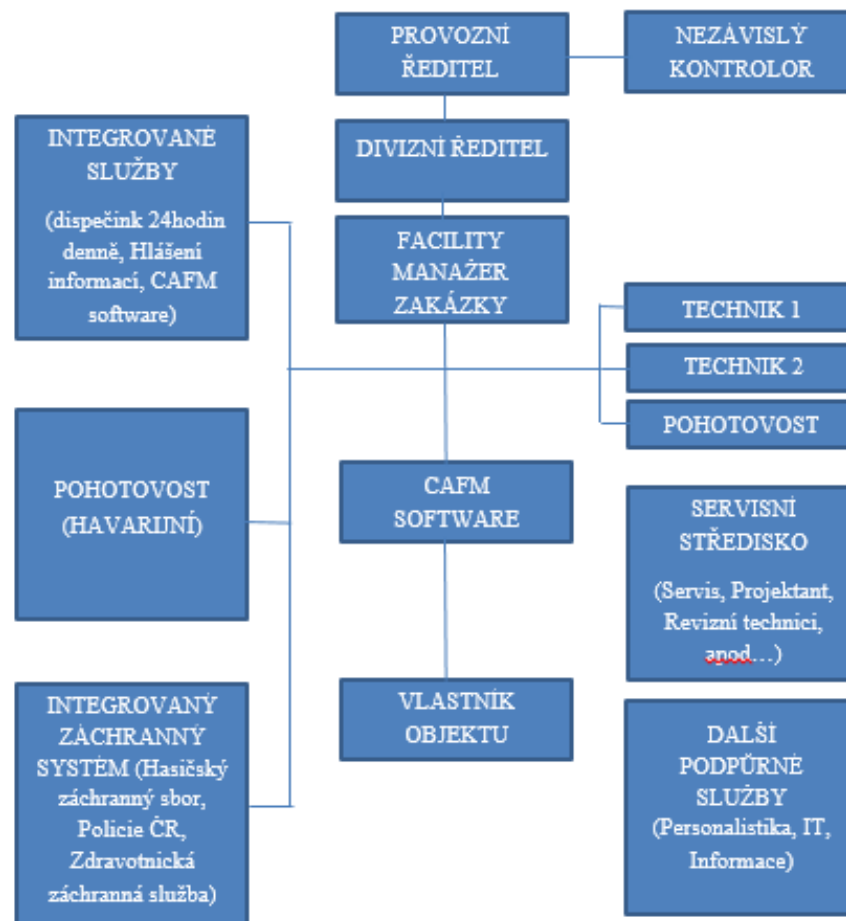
PROVOZNÍ ŘEDITEL

NEZÁVISLÝ KONTROLOR

INTEGROVANÉ SLUŽBY

(dispečink 24hodin denně, Hlášení informací, CAFM software)

DIVIZNÍ ŘEDITEL

FACILITY MANAŽER ZAKÁZKY

TECHNIK 1

TECHNIK 2

POHOTOVOST

POHOTOVOST (HAVARIJNÍ)

CAFM SOFTWARE

SERVISNÍ STŘEDISKO

(Servis, Projektant, Revizní technici, anod…)

INTEGROVANÝ ZÁCHRANNÝ SYSTÉM (Hasičský záchranný sbor, Policie ČR, Zdravotnická záchranná služba)

VLASTNÍK OBJEKTU

DALŠÍ PODPŮRNÉ SLUŽBY (Personalistika, IT, Informace)